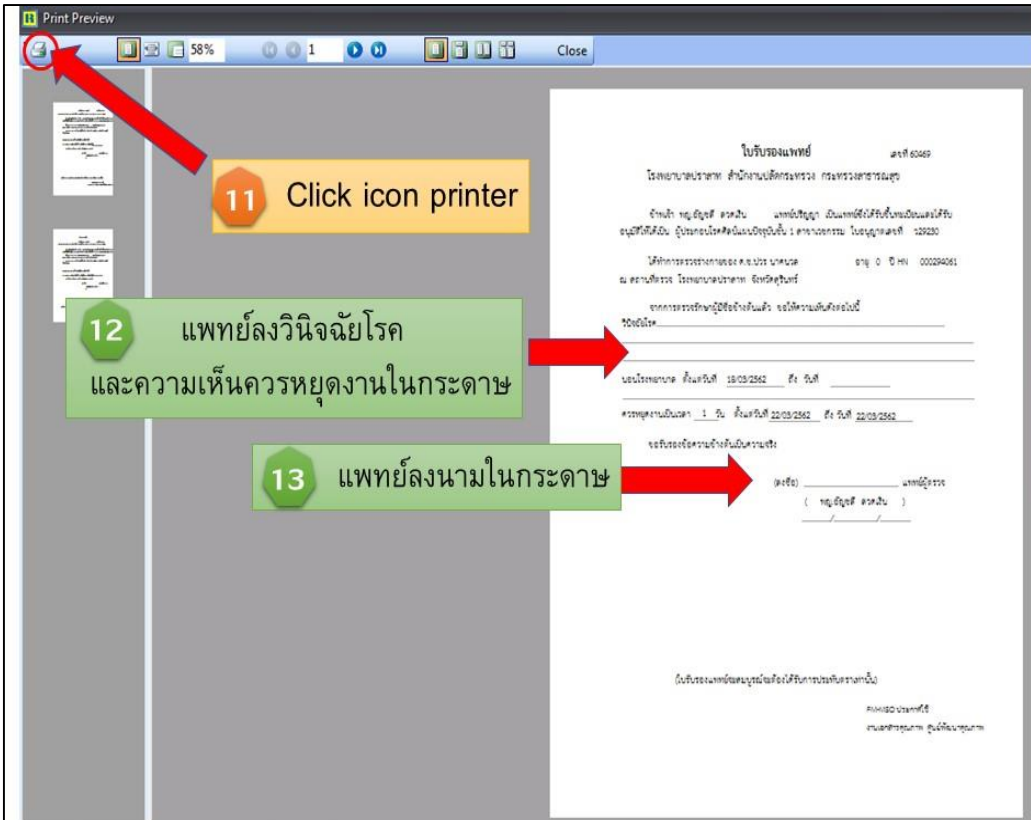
Print Preview

58%

1

Close

11 Click icon printer

12 แพทย์ลงวินิจฉัยโรค และความเห็นควรหยุดงานในกระดาษ

13 แพทย์ลงนามในกระดาษ

ใบรับรองแพทย์ เลขที่ 60469

โรงพยาบาลปราสาท สำนักงานปลัดกระทรวง กระทรวงสาธารณสุข

ข้าพเจ้า พญ.อัญชลี ดวงเงิน แพทย์ปริญญา เป็นแพทย์ซึ่งได้รับขึ้นทะเบียนและได้รับอนุมัติให้ได้เป็น ผู้ประกอบโรคศิลปะแผนปัจจุบันชั้น 1 สาขาเวชกรรม ใบอนุญาตเลขที่ 129230

ได้ทำการตรวจร่างกายของ ด.ช.ประ บาคนวล อายุ 0 ปี HN 000294061 ณ สถานที่ตรวจ โรงพยาบาลปราสาท จังหวัดสุรินทร์

จากการตรวจรักษาผู้มีชื่อข้างต้นแล้ว ขอให้ความเห็นดังต่อไปนี้

วินิจฉัยโรค

นอนโรงพยาบาล ตั้งแต่วันที่ 18/03/2562 ถึง วันที่

ควรหยุดงานเป็นเวลา 1 วัน ตั้งแต่วันที่ 22/03/2562 ถึง วันที่ 22/03/2562

ขอรับรองข้อความข้างต้นเป็นความจริง

(ลงชื่อ) แพทย์ผู้ตรวจ

( พญ.อัญชลี ดวงเงิน )

/ /

(ใบรับรองแพทย์จะสมบูรณ์ต่อเมื่อได้รับการประทับตราเท่านั้น)

FM-HISO-ประเภทที่ใช้

งานเอกสารคุณภาพ ศูนย์พัฒนาคุณภาพ